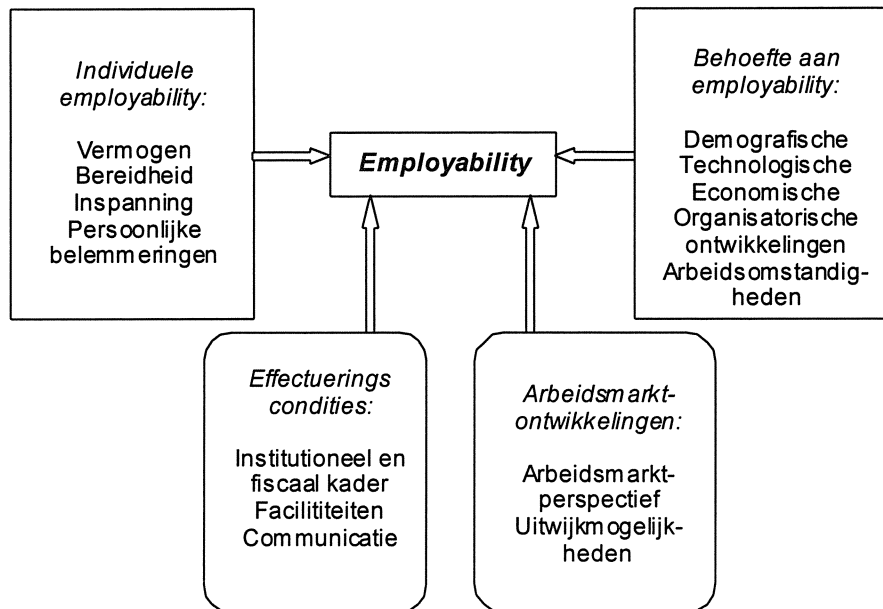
Individuele employability:

Vermogen
Bereidheid
Inspanning
Persoonlijke belemmeringen

Employability

Behoefte aan employability:

Demografische
Technologische
Economische
Organisatorische
ontwikkelingen
Arbeidsomstandigheden

Effectuerings condities:

Institutioneel en fiscaal kader
Facilititeiten
Communicatie

Arbeidsmarktontwikkelingen:

Arbeidsmarktperspectief
Uitwijkmogelijkheden